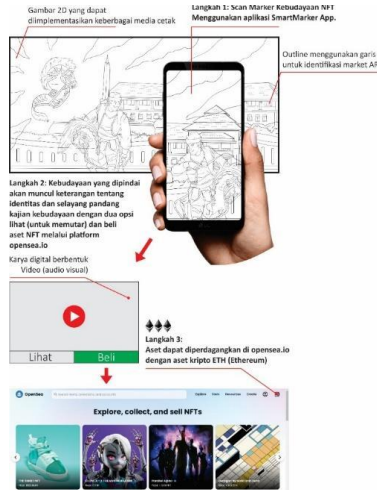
Gambar 2D yang dapat diimplementasikan keberbagai media cetak

Langkah 1: Scan Marker Kebudayaan NFT Menggunakan aplikasi SmartMarker App.

Outline menggunakan garis untuk identifikasi market A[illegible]

Langkah 2: Kebudayaan yang dipindai akan muncul keterangan tentang identitas dan selayang pandang kajian kebudayaan dengan dua opsi lihat (untuk memutar) dan beli aset NFT melalui platform opensea.io

Karya digital berbentuk Video (audio visual)

Lihat

Beli

Langkah 3:
Aset dapat diperdagangkan di opensea.io dengan aset kripto ETH (Ethereum)

OpenSea

Explore, collect, and sell NFTs